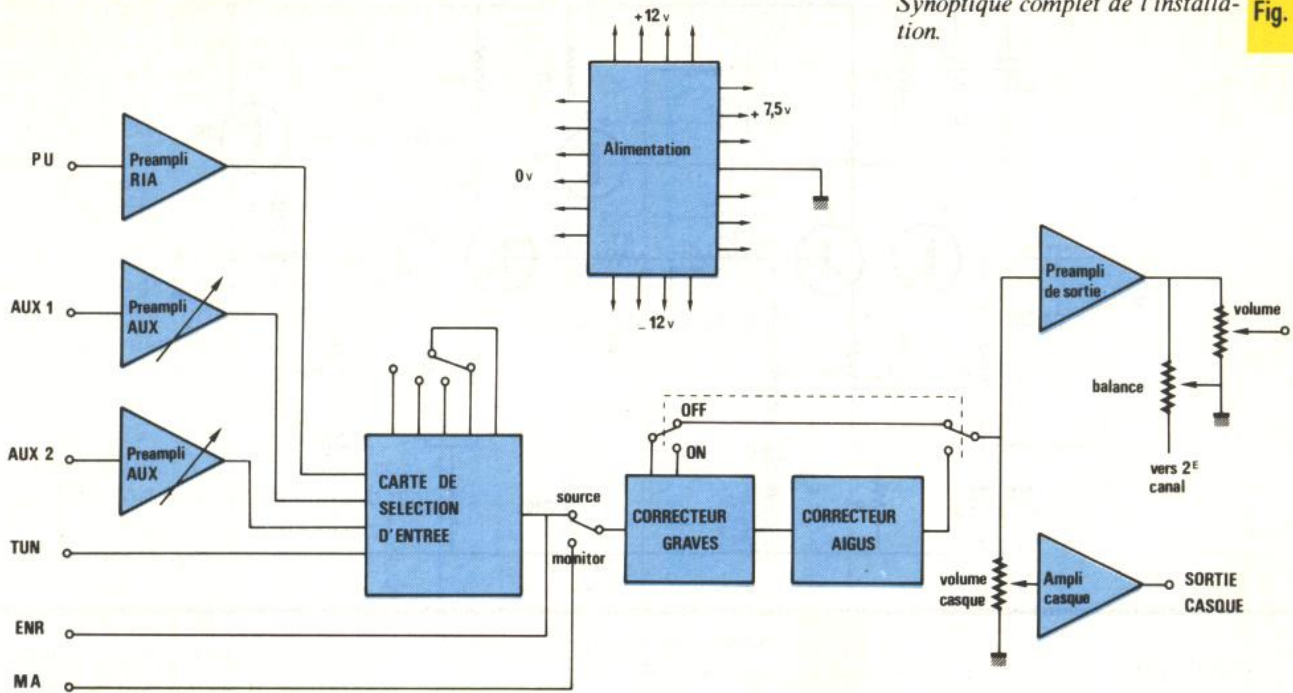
Synoptique complet de l'installation.

Fig.

+12 v

+ 7,5 v

Alimentation

0 v

_ 12 v

PU

Preampli RIA

AUX 1

Preampli AUX

AUX 2

Preampli AUX

TUN

ENR

MA

CARTE DE SELECTION D'ENTREE

source

monitor

OFF

ON

CORRECTEUR GRAVES

CORRECTEUR AIGUS

Preampli de sortie

volume

balance

vers 2$^{E}$ canal

volume casque

Ampli casque

SORTIE CASQUE